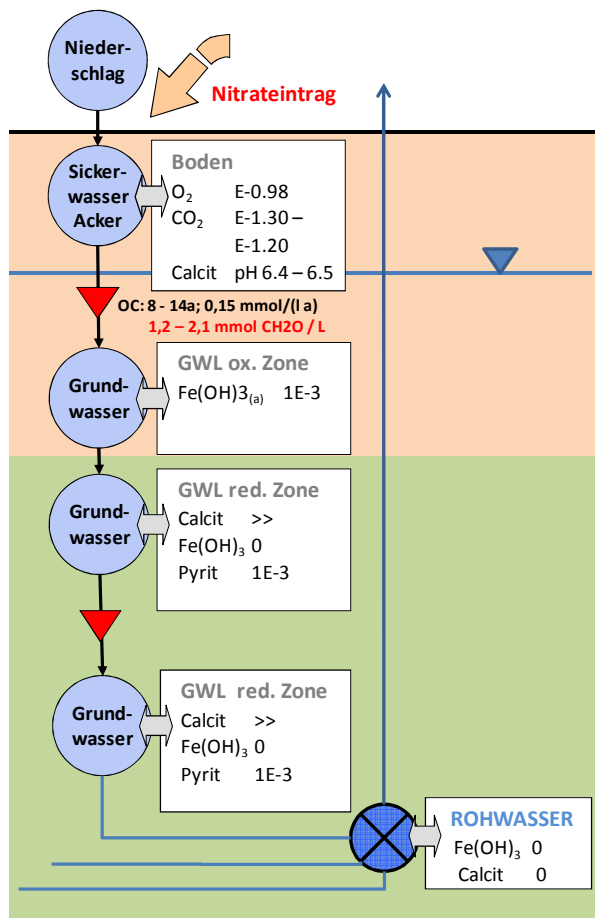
Niederschlag

Nitrateintrag

Sickerwasser Acker

Boden
$O_2$ E-0.98
$CO_2$ E-1.30 – E-1.20
Calcit pH 6.4 – 6.5

OC: 8 - 14a; 0,15 mmol/(l a)
1,2 – 2,1 mmol CH2O / L

Grundwasser

GWL ox. Zone
$Fe(OH)3_{(a)}$ 1E-3

Grundwasser

GWL red. Zone
Calcit >>
$Fe(OH)_3$ 0
Pyrit 1E-3

Grundwasser

GWL red. Zone
Calcit >>
$Fe(OH)_3$ 0
Pyrit 1E-3

ROHWASSER
$Fe(OH)_3$ 0
Calcit 0